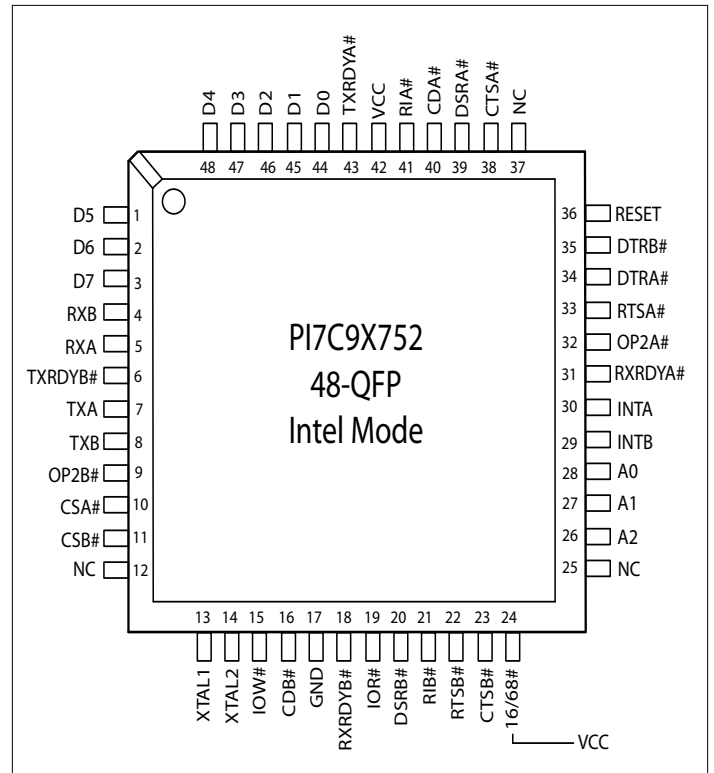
D4 D3 D2 D1 D0 TXRDYA# VCC RIA# CDA# DSRA# CTSA# NC

48 47 46 45 44 43 42 41 40 39 38 37

D5 1
D6 2
D7 3
RXB 4
RXA 5
TXRDYB# 6
TXA 7
TXB 8
OP2B# 9
CSA# 10
CSB# 11
NC 12

PI7C9X752
48-QFP
Intel Mode

36 RESET
35 DTRB#
34 DTRA#
33 RTSA#
32 OP2A#
31 RXRDYA#
30 INTA
29 INTB
28 A0
27 A1
26 A2
25 NC

13 14 15 16 17 18 19 20 21 22 23 24

XTAL1 XTAL2 IOW# CDB# GND RXRDYB# IOR# DSRB# RIB# RTSB# CTSB# 16/68#

VCC